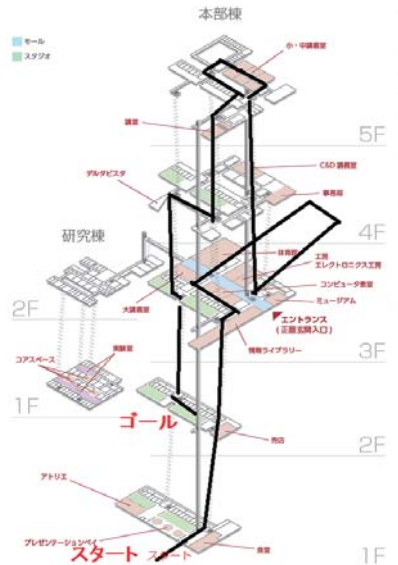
本部棟

モール
スタジオ

小・中講義室

講堂

5F

デルタビスタ

C&D 講義室

事務局

研究棟

4F

図書館

工房
エレクトロニクス工房

コンピュータ教室

ミュージアム

2F

大講義室

エントランス
（正面玄関入口）

情報ライブラリー

3F

実験室

コアスペース

1F

ゴール

売店

2F

アトリエ

プレゼンテーションベイ

スタート

スタート

食堂

1F